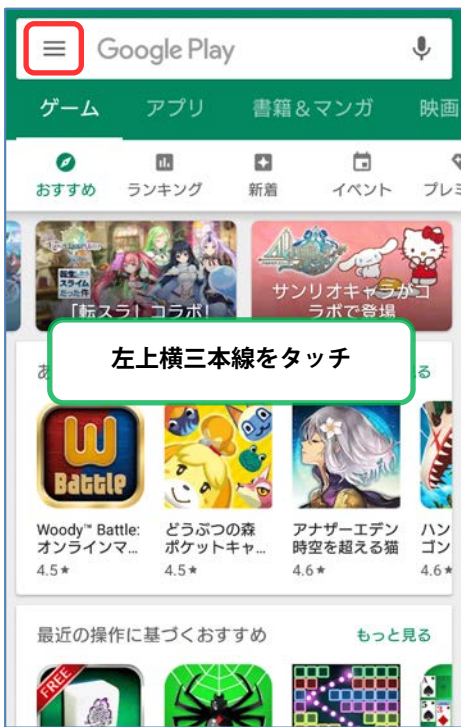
Google Play

ゲーム アプリ 書籍&マンガ 映画

おすすめ ランキング 新着 イベント プレミ

転生したらスライムだった件

「転スラ」コラボ!

サンリオキャラがコラボで登場

左上横三本線をタッチ

あ

る

W Battle

Woody™ Battle: オンラインマ...
4.5★

どうぶつの森 ポケットキャ...
4.5★

アナザーエデン 時空を超える猫
4.6★

ハン ゴン
4.6★

最近の操作に基づくおすすめ もっと見る

FREE